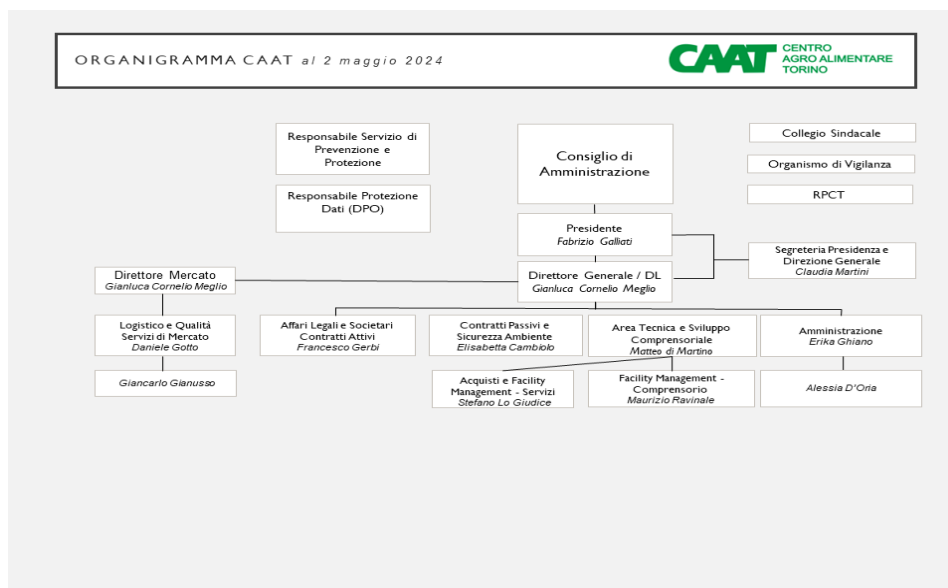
ORGANIGRAMMA CAAT al 2 maggio 2024

CAAT CENTRO AGRO ALIMENTARE TORINO

Responsabile Servizio di Prevenzione e Protezione

Responsabile Protezione Dati (DPO)

Consiglio di Amministrazione

Collegio Sindacale

Organismo di Vigilanza

RPCT

Presidente
Fabrizio Galliati

Segreteria Presidenza e Direzione Generale
Claudia Martini

Direttore Mercato
Gianluca Cornelio Meglio

Direttore Generale / DL
Gianluca Cornelio Meglio

Logistica e Qualità Servizi di Mercato
Daniele Gotto

Giancarlo Gianusso

Affari Legali e Societari Contratti Attivi
Francesco Gerbi

Contratti Passivi e Sicurezza Ambiente
Elisabetta Cambiolo

Area Tecnica e Sviluppo Comprensoriale
Matteo di Martino

Acquisti e Facility Management - Servizi
Stefano Lo Giudice

Facility Management - Comprensorio
Maurizio Ravinale

Amministrazione
Erika Ghiano

Alessia D'Oria